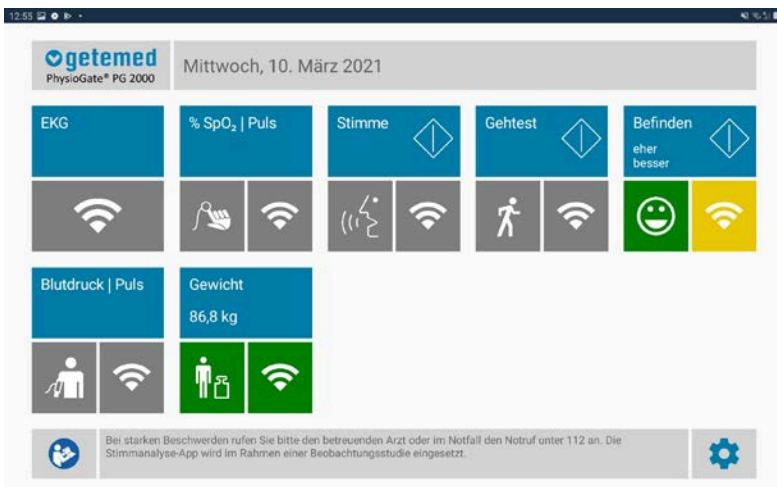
12:55

getemed
PhysioGate® PG 2000

Mittwoch, 10. März 2021

EKG

% $SpO_2$ | Puls

Stimme

Gehtest

Befinden
eher besser

Blutdruck | Puls

Gewicht
86,8 kg

Bei starken Beschwerden rufen Sie bitte den betreuenden Arzt oder im Notfall den Notruf unter 112 an. Die Stimmanalyse-App wird im Rahmen einer Beobachtungsstudie eingesetzt.